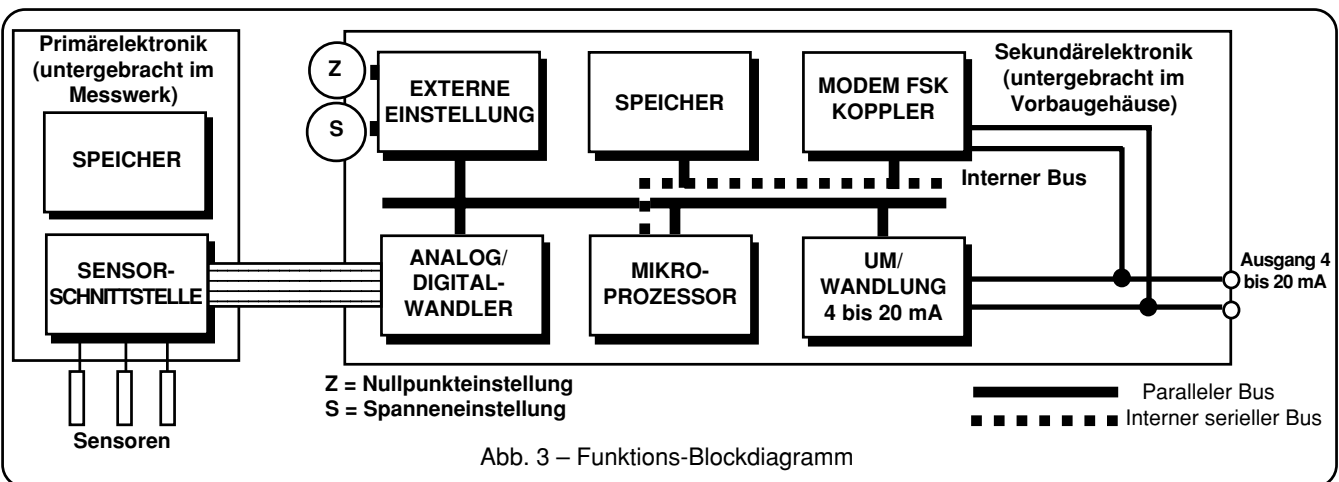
Primärelektronik (untergebracht im Messwerk)

SPEICHER

SENSOR-SCHNITTSTELLE

Sensoren

Z

S

EXTERNE EINSTELLUNG

SPEICHER

MODEM FSK KOPPLER

Sekundärelektronik (untergebracht im Vorbaugehäuse)

Interner Bus

ANALOG/ DIGITAL-WANDLER

MIKRO-PROZESSOR

UM/ WANDLUNG 4 bis 20 mA

Ausgang 4 bis 20 mA

Z = Nullpunkteinstellung
S = Spanneneinstellung

Paralleler Bus
Interner serieller Bus

Abb. 3 – Funktions-Blockdiagramm